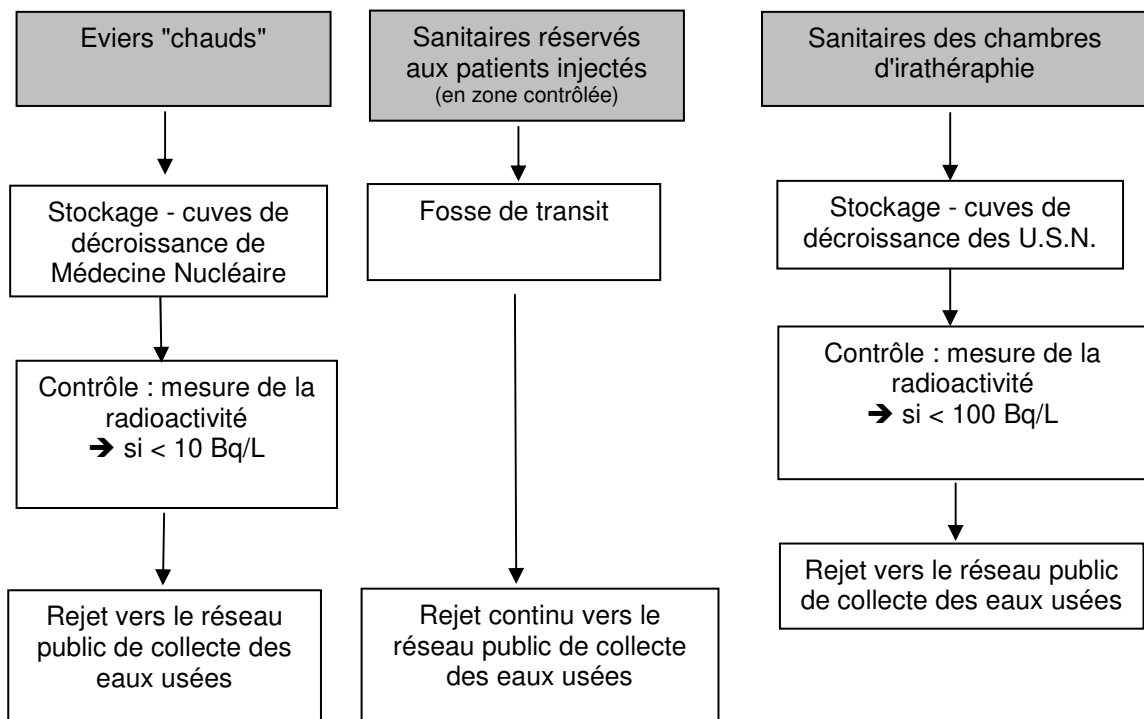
Eviers "chauds"

Stockage - cuves de décroissance de Médecine Nucléaire

Contrôle : mesure de la radioactivité
➔ si < 10 Bq/L

Rejet vers le réseau public de collecte des eaux usées

Sanitaires réservés aux patients injectés
(en zone contrôlée)

Fosse de transit

Rejet continu vers le réseau public de collecte des eaux usées

Sanitaires des chambres d'irathéraphie

Stockage - cuves de décroissance des U.S.N.

Contrôle : mesure de la radioactivité
➔ si < 100 Bq/L

Rejet vers le réseau public de collecte des eaux usées